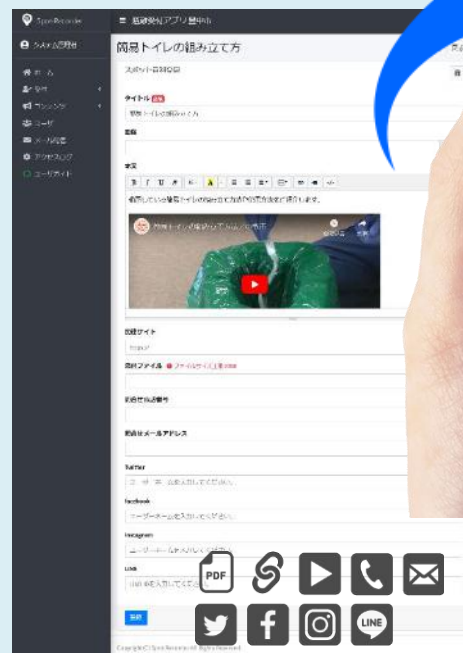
Spot Recorder
システム管理者
ホーム
記事
コンテンツ
ユーザ
メール配信
アクセスログ
ユーザガイド

災害発生アプリ運用中

簡易トイレの組み立て方

スポット詳細登録

タイトル 必須
簡易トイレの組み立て方

画像

本文

備蓄している簡易トイレの組み立て方法の動画を掲載します。

簡易トイレの組み立て方法の動画
後で見る
共有

関連サイト
https://

添付ファイル ファイルを選択

お問合せ電話番号

お問合せメールアドレス

Twitter
ユーザー名を入力してください。

Facebook
ユーザーネームを入力してください。

Instagram
ユーザーネームを入力してください。

Line
LINE IDを入力してください。

登録

PDF

LINE

Copyright © Spot Recorder All Rights Reserved.